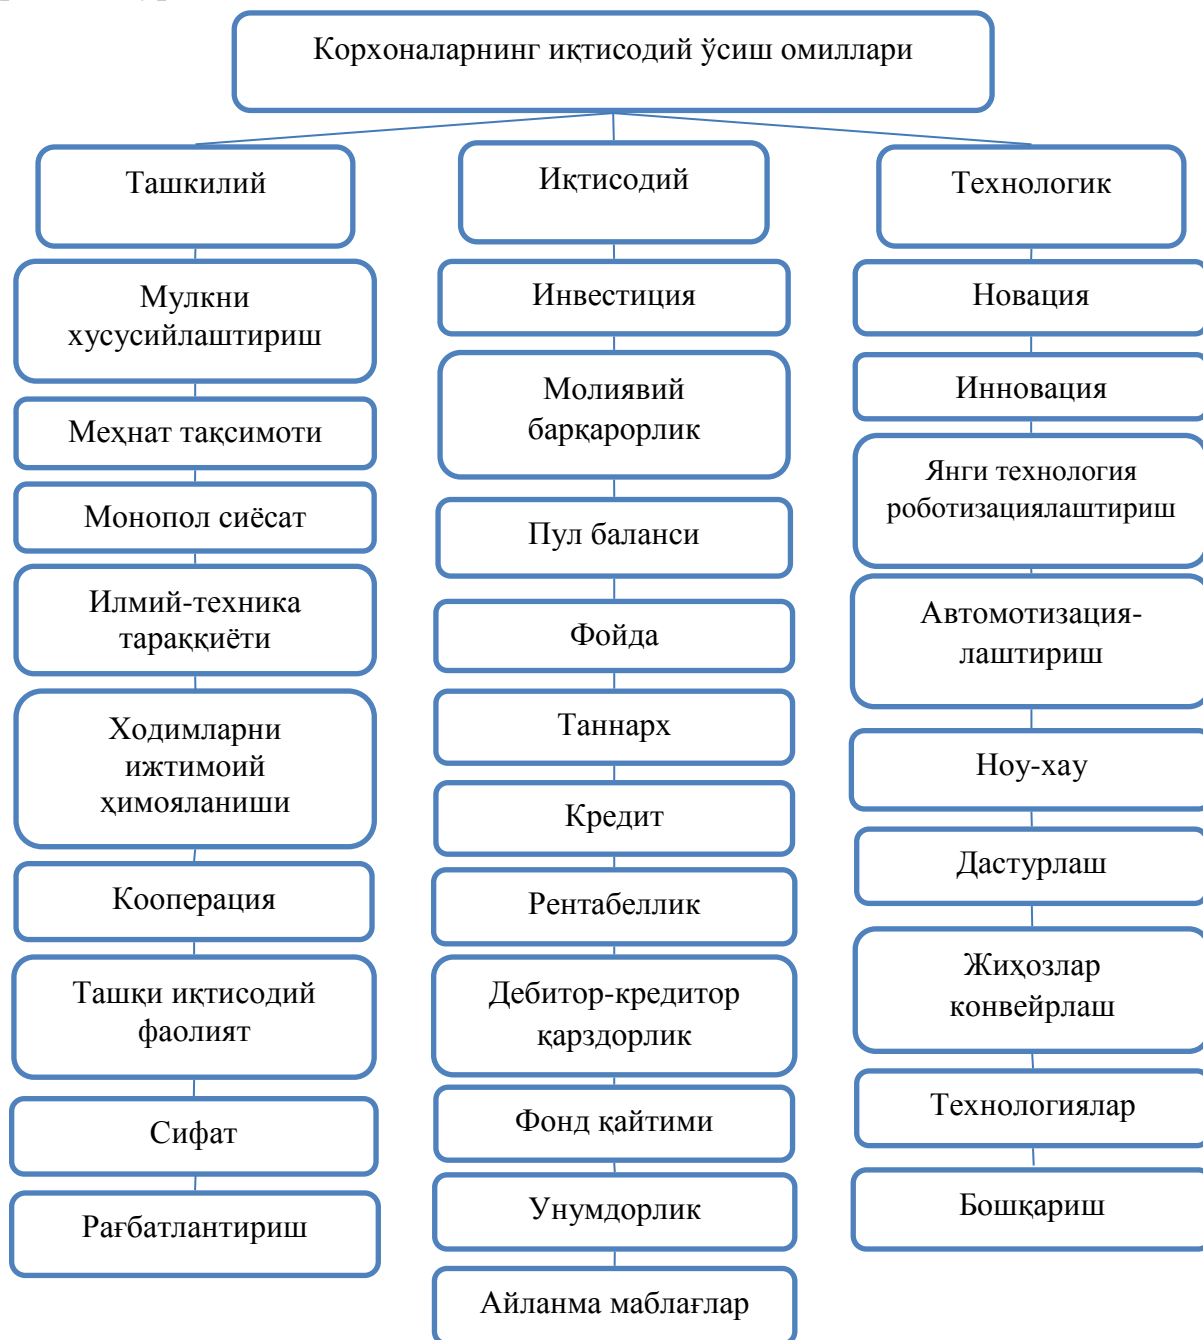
Корхоналарнинг иқтисодий ўсиш омиллари

Ташкилий

Мулкни хусусийлаштириш

Меҳнат тақсимоти

Монопол сиёсат

Илмий-техника тараққиёти

Ходимларни ижтимоий ҳимояланиши

Кооперация

Ташқи иқтисодий фаолият

Сифат

Рағбатлантириш

Иқтисодий

Инвестиция

Молиявий барқарорлик

Пул баланси

Фойда

Таннарх

Кредит

Рентабеллик

Дебитор-кредитор қарздорлик

Фонд қайтими

Унумдорлик

Айланма маблағлар

Технологик

Новация

Инновация

Янги технология роботизациялаштириш

Автомотизациялаштириш

Ноу-хау

Дастурлаш

Жиҳозлар конвейрлаш

Технологиялар

Бошқариш